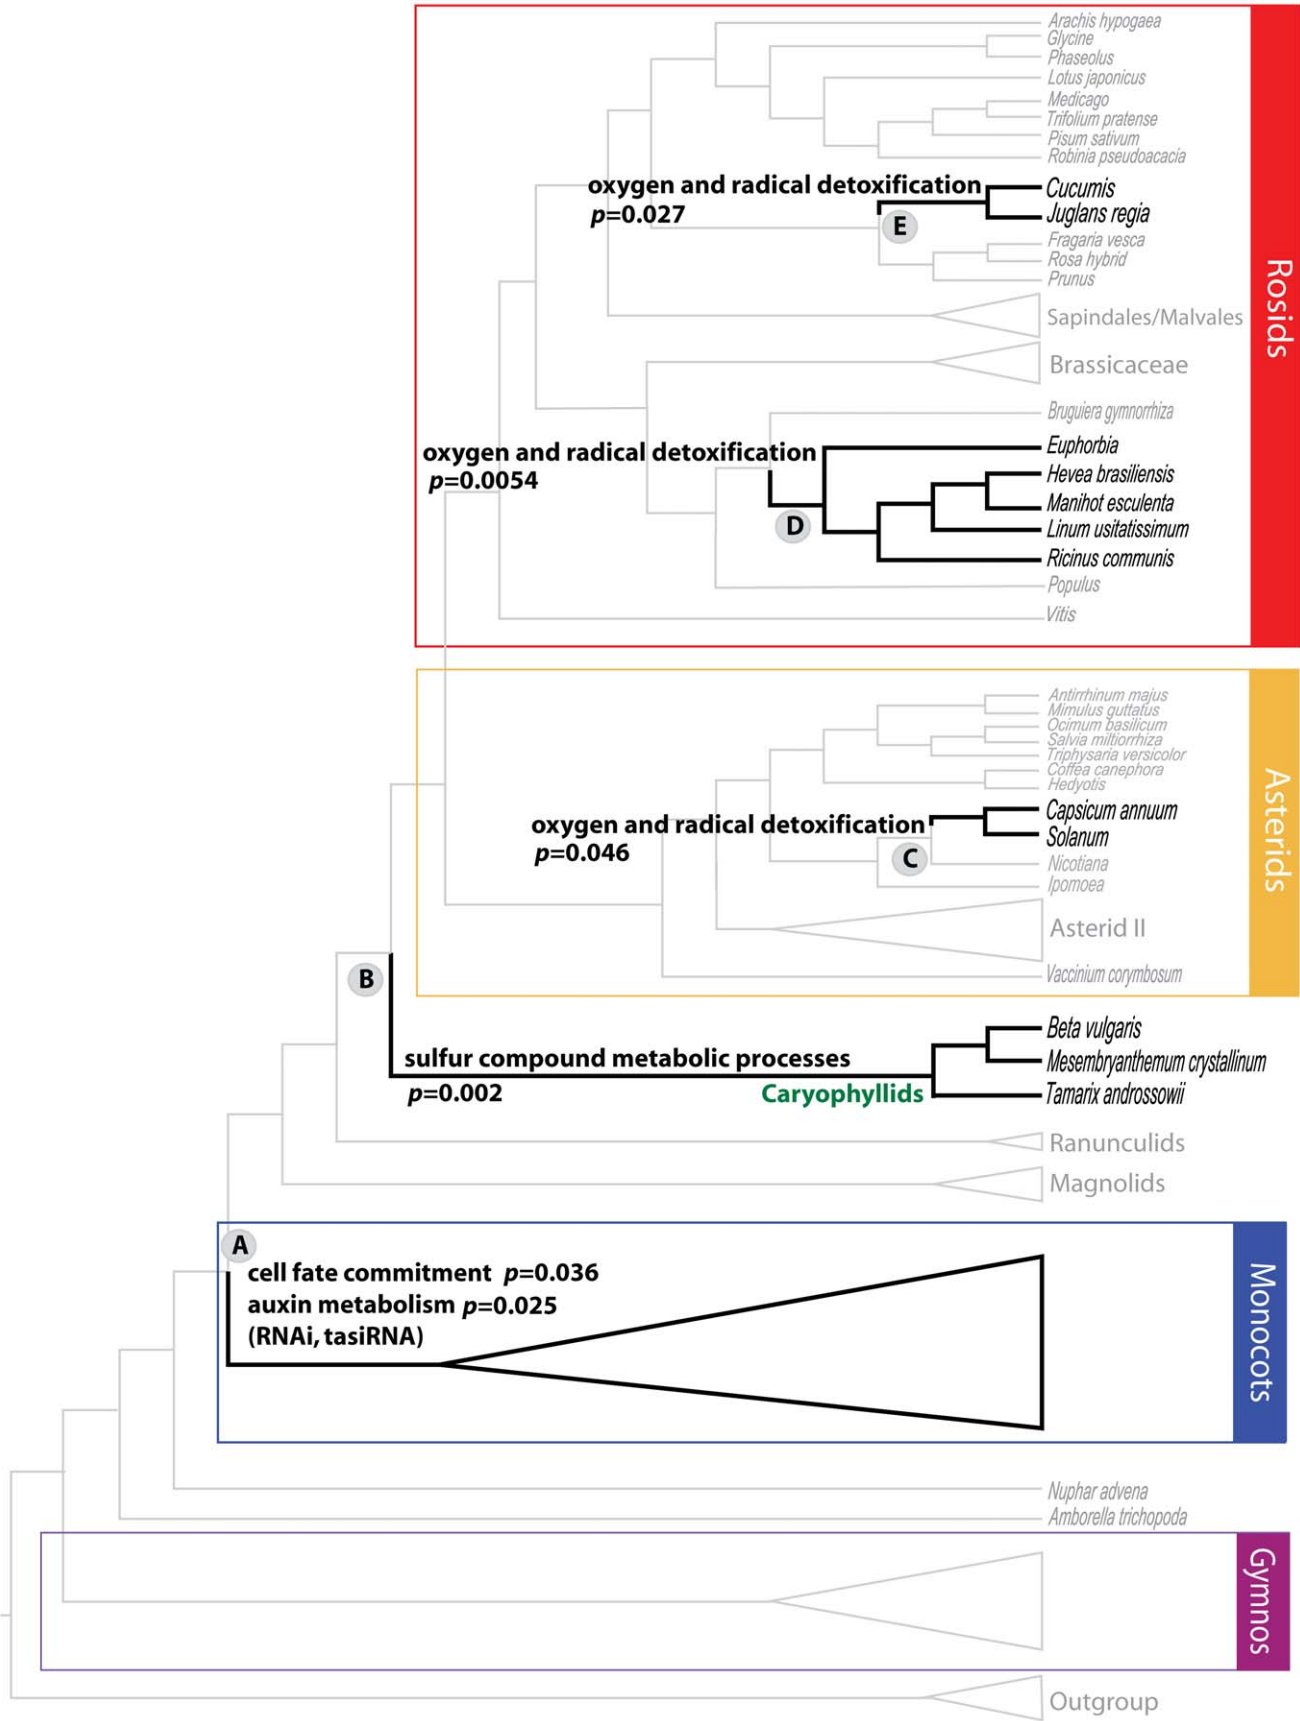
Arachis hypogaea
Glycine
Phaseolus
Lotus japonicus
Medicago
Trifolium pratense
Pisum sativum
Robinia pseudoacacia
oxygen and radical detoxification
$p$=0.027
Cucumis
Juglans regia
E
Fragaria vesca
Rosa hybrid
Prunus
Sapindales/Malvales
Brassicaceae
Rosids
Bruguiera gymnorrhiza
oxygen and radical detoxification
$p$=0.0054
Euphorbia
Hevea brasiliensis
Manihot esculenta
Linum usitatissimum
Ricinus communis
D
Populus
Vitis
Antirrhinum majus
Mimulus guttatus
Ocimum basilicum
Salvia miltiorrhiza
Triphysaria versicolor
Coffea canephora
Hedyotis
oxygen and radical detoxification
$p$=0.046
Capsicum annuum
Solanum
C
Nicotiana
Ipomoea
Asterid II
Vaccinium corymbosum
Asterids
B
sulfur compound metabolic processes
$p$=0.002
Beta vulgaris
Mesembryanthemum crystallinum
Tamarix androssowii
Caryophyllids
Ranunculids
Magnolids
A
cell fate commitment $p$=0.036
auxin metabolism $p$=0.025
(RNAi, tasiRNA)
Monocots
Nuphar advena
Amborella trichopoda
Gymnos
Outgroup